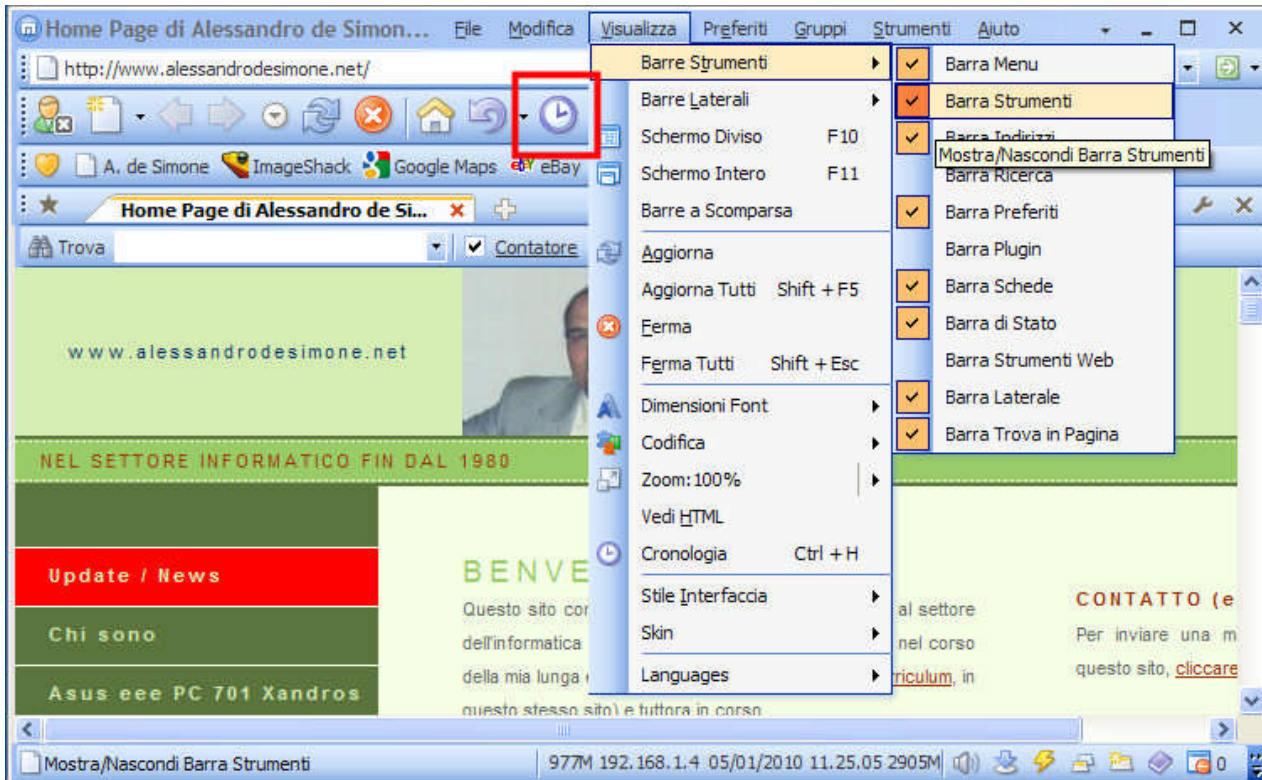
Home Page di Alessandro de Simon... File Modifica Visualizza Preferiti Gruppi Strumenti Aiuto

http://www.alessandrodesimone.net/

A. de Simone ImageShack Google Maps eBay

Home Page di Alessandro de Si...

Trova Contatore

Barre Strumenti
Barre Laterali
Schermo Diviso F10
Schermo Intero F11
Barre a Scomparsa
Aggiorna
Aggiorna Tutti Shift + F5
Ferma
Ferma Tutti Shift + Esc
Dimensioni Font
Codifica
Zoom:100%
Vedi HTML
Cronologia Ctrl + H
Stile Interfaccia
Skin
Languages

Barra Menu
Barra Strumenti
Barra Indirizzi
Mostra/Nascondi Barra Strumenti
Barra Ricerca
Barra Preferiti
Barra Plugin
Barra Schede
Barra di Stato
Barra Strumenti Web
Barra Laterale
Barra Trova in Pagina

www.alessandrodesimone.net

NEL SETTORE INFORMATICO FIN DAL 1980

Update / News
Chi sono
Asus eee PC 701 Xandros

BENVE

Questo sito cor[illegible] al settore dell'informatica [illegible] nel corso della mia lunga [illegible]rriculum, in questo stesso sito) e tuttora in corso.

CONTATTO (e
Per inviare una m
questo sito, cliccare

Mostra/Nascondi Barra Strumenti
977M 192.168.1.4 05/01/2010 11.25.05 2905M 0